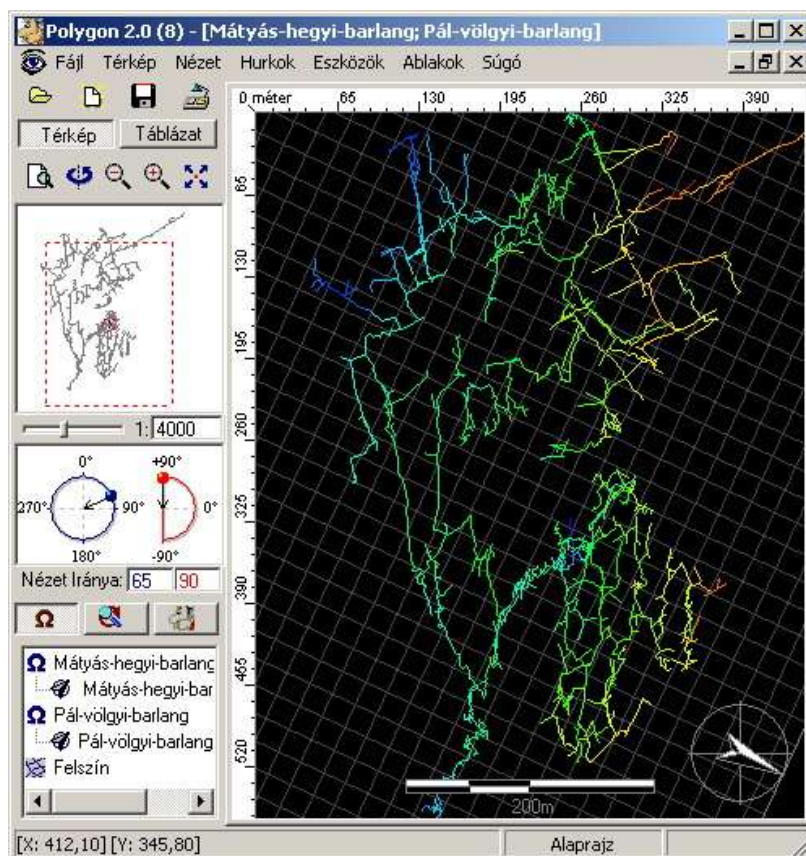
Polygon 2.0 (8) - [Mátyás-hegyi-barlang; Pál-völgyi-barlang]

Fájl Térkép Nézet Hurkok Eszközök Ablakok Súgó

Térkép Táblázat

1: 4000

0°
270°
90°
180°
+90°
0°
-90°

Nézet Iránya: 65 90

Ω

Mátyás-hegyi-barlang
Mátyás-hegyi-bar
Pál-völgyi-barlang
Pál-völgyi-barlang
Felszín

0 méter 65 130 195 260 325 390

65
130
195
260
325
390
455
520

200m

[X: 412,10] [Y: 345,80]

Alaprajz